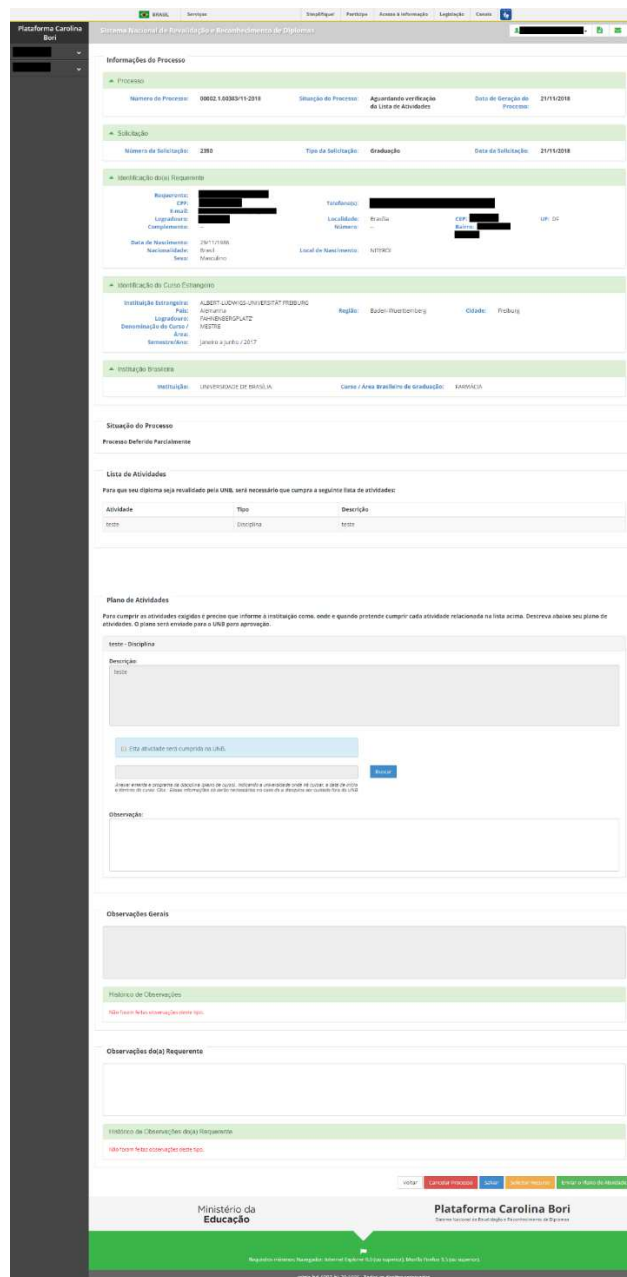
BRASIL Serviços Simplifique! Participe Acesso à informação Legislação Canais

Plataforma Carolina Bori

Sistema Nacional de Revalidação e Reconhecimento de Diplomas

Informações do Processo

Processo

Número do Processo: 00032.1.00303/11-2018
Situação do Processo: Aguardando verificação da Lista de Atividades
Data de Geração do Processo: 21/11/2018

Solicitação

Número da Solicitação: 2393
Tipo da Solicitação: Graduação
Data da Solicitação: 21/11/2018

Identificação do(a) Requerente

Requerente:
CPF:
E-mail:
Logradouro:
Complemento: --
Telefone(s):
Localidade: Brasília
CEP:
UF: DF
Número: --
Bairro:
Data de Nascimento: 29/11/1986
Nacionalidade: Brasil
Sexo: Masculino
Local de Nascimento: NPERCI

Identificação do Curso Estrangeiro

Instituição Estrangeira: ALBERT-LUDWIGS-UNIVERSITAT FREIBURG
País: Alemanha
Logradouro: FAHNENBERGPLATZ
Denominação do Curso / Área: MESTRE
Semestre/Ano: Janeiro a junho / 2017
Região: Baden-Wurttemberg
Cidade: Freiburg

Instituição Brasileira

Instituição: UNIVERSIDADE DE BRASÍLIA
Curso / Área Brasileiro de Graduação: FARMÁCIA

Situação do Processo

Processo Deferido Parcialmente

Lista de Atividades

Para que seu diploma seja revalidado pela UNB, será necessário que cumpra a seguinte lista de atividades:

| Atividade | Tipo | Descrição |
|---|---|---|
| teste | Disciplina | teste |

Plano de Atividades

Para cumprir as atividades exigidas é preciso que informe a instituição como, onde e quando pretende cumprir cada atividade relacionada na lista acima. Descreva abaixo seu plano de atividades. O plano será enviado para o UNB para aprovação.

teste - Disciplina

Descrição
teste

Esta atividade será cumprida na UNB.

Buscar

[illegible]

Observação:

Observações Gerais

Histórico de Observações

Não foram feitas observações deste tipo.

Observações do(a) Requerente

Histórico de Observações do(a) Requerente

Não foram feitas observações deste tipo.

Voltar Cancelar Processo Salvar Solicitar recurso Enviar o Plano de Atividade

Ministério da Educação

Plataforma Carolina Bori
Sistema Nacional de Revalidação e Reconhecimento de Diplomas

Requisitos mínimos: Navegador: Internet Explorer 9.0 (ou superior), Mozilla Firefox 3.5 (ou superior).

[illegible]